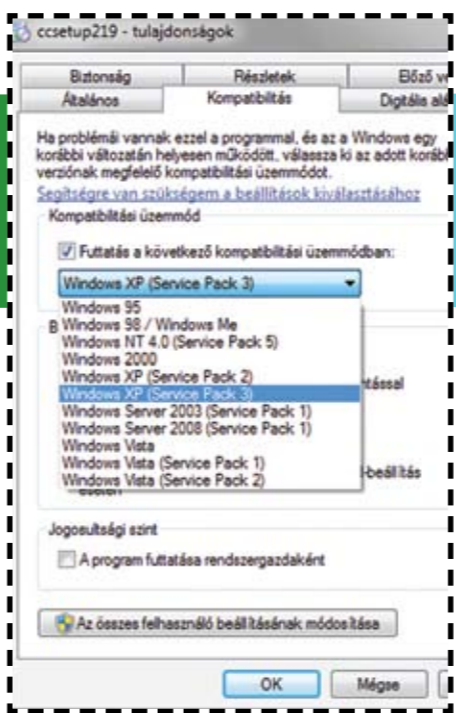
ccsetup219 - tulajdonságok

Biztonság
Részletek
Előző ve
Általános
Kompatibilitás
Digitális alá

Ha problémái vannak ezzel a programmal, és az a Windows egy korábbi változatán helyesen működött, válassza ki az adott korább verziónak megfelelő kompatibilitási üzemmódot.
Segítségre van szükségem a beállítások kiválasztásához

Kompatibilitási üzemmód

Futtatás a következő kompatibilitási üzemmódban:

Windows XP (Service Pack 3)

Windows 95
Windows 98 / Windows Me
Windows NT 4.0 (Service Pack 5)
Windows 2000
Windows XP (Service Pack 2)
Windows XP (Service Pack 3)
Windows Server 2003 (Service Pack 1)
Windows Server 2008 (Service Pack 1)
Windows Vista
Windows Vista (Service Pack 1)
Windows Vista (Service Pack 2)

B
tással
-beállítás
esetén

Jogosultsági szint

A program futtatása rendszergazdaként

Az összes felhasználó beállításának módosítása

OK
Mégse